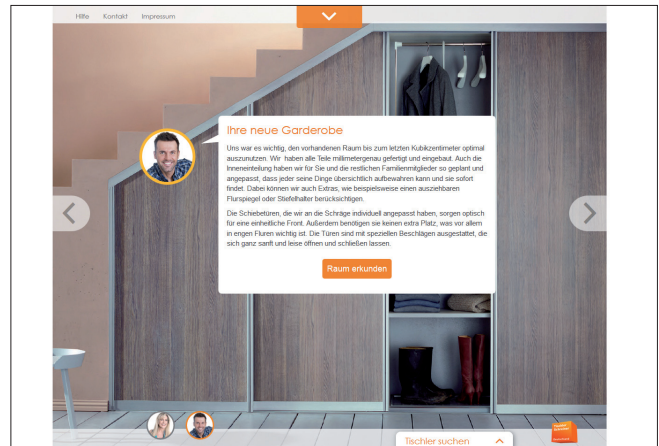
Hilfe Kontakt Impressum

Ihre neue Garderobe

Uns war es wichtig, den vorhandenen Raum bis zum letzten Kubikzentimeter optimal auszunutzen. Wir haben alle Teile millimetergenau gefertigt und eingebaut. Auch die Inneneinteilung haben wir für Sie und die restlichen Familienmitglieder so geplant und angepasst, dass jeder seine Dinge übersichtlich aufbewahren kann und sie sofort findet. Dabei können wir auch Extras, wie beispielsweise einen ausziehbaren Flurspiegel oder Stiefelhalter berücksichtigen.

Die Schiebetüren, die wir an die Schräge individuell angepasst haben, sorgen optisch für eine einheitliche Front. Außerdem benötigen sie keinen extra Platz, was vor allem in engen Fluren wichtig ist. Die Türen sind mit speziellen Beschlägen ausgestattet, die sich ganz sanft und leise öffnen und schließen lassen.

Raum erkunden

Tischler suchen